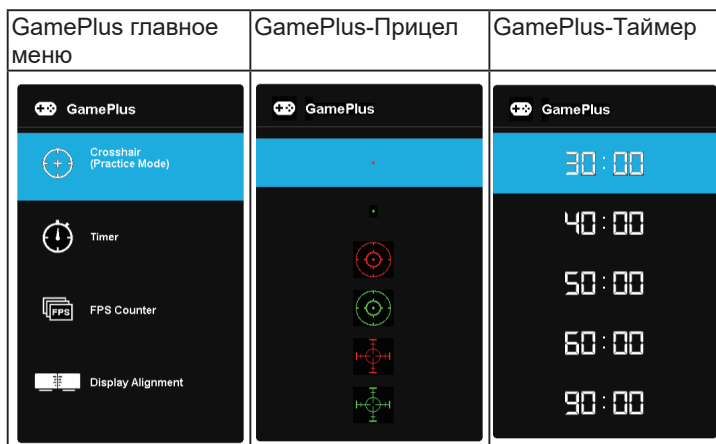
| GamePlus главное меню | GamePlus-Прицел | GamePlus-Таймер |
|---|---|---|
| GamePlus<br>Crosshair (Practice Mode)<br>Timer<br>FPS<br>FPS Counter<br>Display Alignment | GamePlus | GamePlus<br>30:00<br>40:00<br>50:00<br>60:00<br>90:00 |